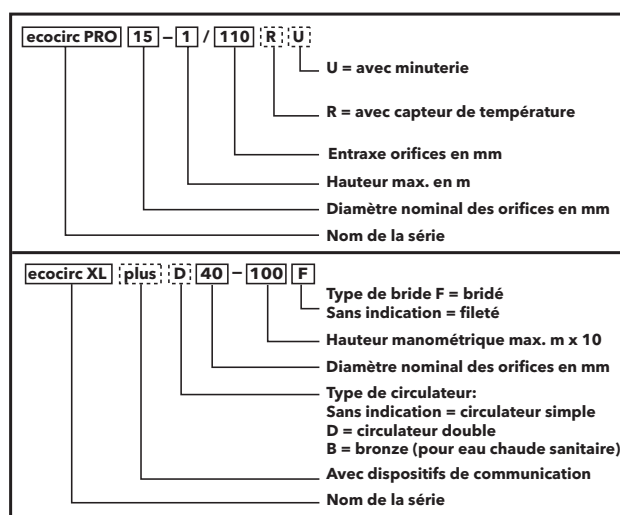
ecocirc PRO 15 – 1 / 110 R U

U = avec minuterie

R = avec capteur de température

Entraxe orifices en mm

Hauteur max. en m

Diamètre nominal des orifices en mm

Nom de la série

ecocirc XL plus D 40 – 100 F

Type de bride F = bridé
Sans indication = fileté

Hauteur manometrique max. m x 10

Diamètre nominal des orifices en mm

Type de circulateur:
Sans indication = circulateur simple
D = circulateur double
B = bronze (pour eau chaude sanitaire)

Avec dispositifs de communication

Nom de la série